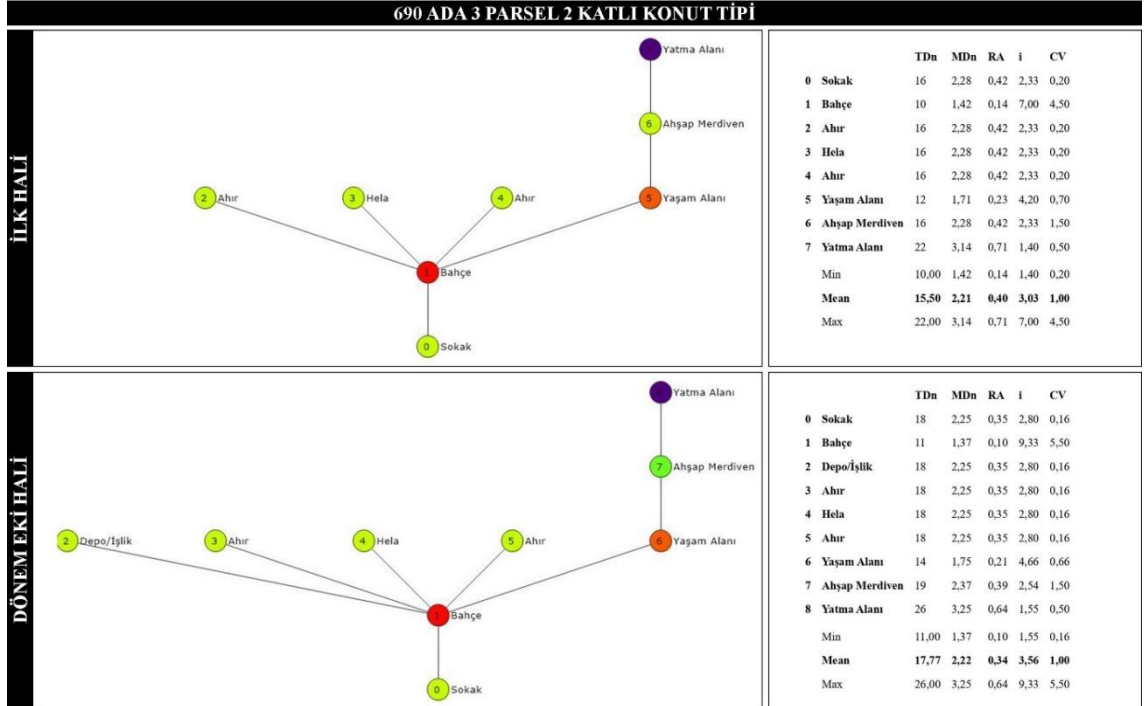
690 ADA 3 PARSEL 2 KATLI KONUT TİPİ

İLK HALİ

Yatma Alanı
6 Ahşap Merdiven
2 Ahır
3 Hela
4 Ahır
5 Yaşam Alanı
1 Bahçe
0 Sokak

| | | TDn | MDn | RA | i | CV |
|---|---|---|---|---|---|---|
| 0 | Sokak | 16 | 2,28 | 0,42 | 2,33 | 0,20 |
| 1 | Bahçe | 10 | 1,42 | 0,14 | 7,00 | 4,50 |
| 2 | Ahır | 16 | 2,28 | 0,42 | 2,33 | 0,20 |
| 3 | Hela | 16 | 2,28 | 0,42 | 2,33 | 0,20 |
| 4 | Ahır | 16 | 2,28 | 0,42 | 2,33 | 0,20 |
| 5 | Yaşam Alanı | 12 | 1,71 | 0,23 | 4,20 | 0,70 |
| 6 | Ahşap Merdiven | 16 | 2,28 | 0,42 | 2,33 | 1,50 |
| 7 | Yatma Alanı | 22 | 3,14 | 0,71 | 1,40 | 0,50 |
| | Min | 10,00 | 1,42 | 0,14 | 1,40 | 0,20 |
| | Mean | 15,50 | 2,21 | 0,40 | 3,03 | 1,00 |
| | Max | 22,00 | 3,14 | 0,71 | 7,00 | 4,50 |

DÖNEM EKİ HALİ

Yatma Alanı
7 Ahşap Merdiven
2 Depo/İşlik
3 Ahır
4 Hela
5 Ahır
6 Yaşam Alanı
1 Bahçe
0 Sokak

| | | TDn | MDn | RA | i | CV |
|---|---|---|---|---|---|---|
| 0 | Sokak | 18 | 2,25 | 0,35 | 2,80 | 0,16 |
| 1 | Bahçe | 11 | 1,37 | 0,10 | 9,33 | 5,50 |
| 2 | Depo/İşlik | 18 | 2,25 | 0,35 | 2,80 | 0,16 |
| 3 | Ahır | 18 | 2,25 | 0,35 | 2,80 | 0,16 |
| 4 | Hela | 18 | 2,25 | 0,35 | 2,80 | 0,16 |
| 5 | Ahır | 18 | 2,25 | 0,35 | 2,80 | 0,16 |
| 6 | Yaşam Alanı | 14 | 1,75 | 0,21 | 4,66 | 0,66 |
| 7 | Ahşap Merdiven | 19 | 2,37 | 0,39 | 2,54 | 1,50 |
| 8 | Yatma Alanı | 26 | 3,25 | 0,64 | 1,55 | 0,50 |
| | Min | 11,00 | 1,37 | 0,10 | 1,55 | 0,16 |
| | Mean | 17,77 | 2,22 | 0,34 | 3,56 | 1,00 |
| | Max | 26,00 | 3,25 | 0,64 | 9,33 | 5,50 |